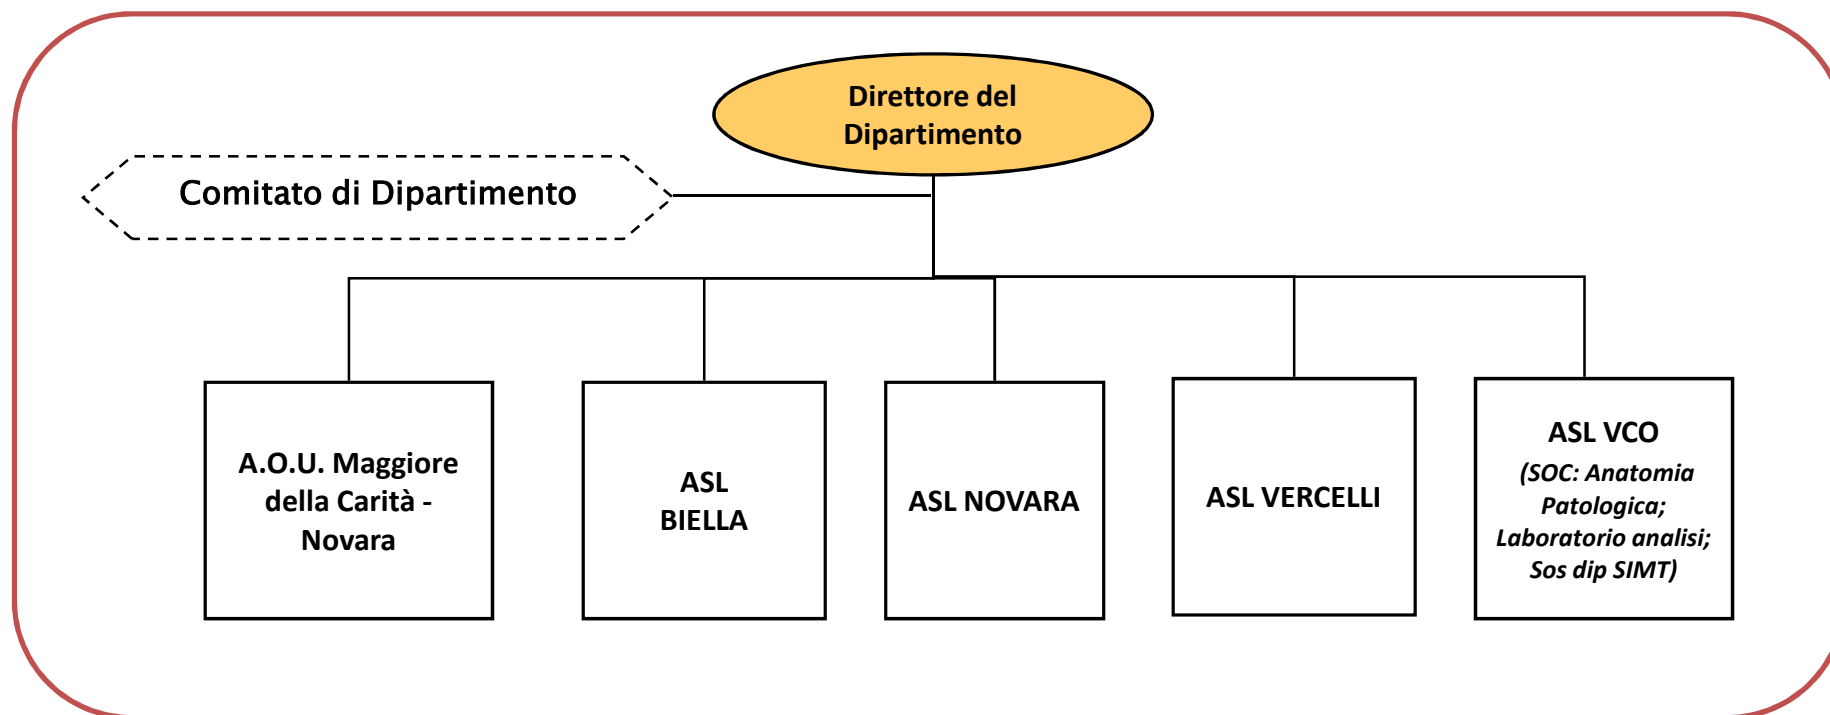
Direttore del Dipartimento

Comitato di Dipartimento

A.O.U. Maggiore della Carità - Novara

ASL BIELLA

ASL NOVARA

ASL VERCELLI

ASL VCO
(SOC: Anatomia Patologica; Laboratorio analisi; Sos dip SIMT)